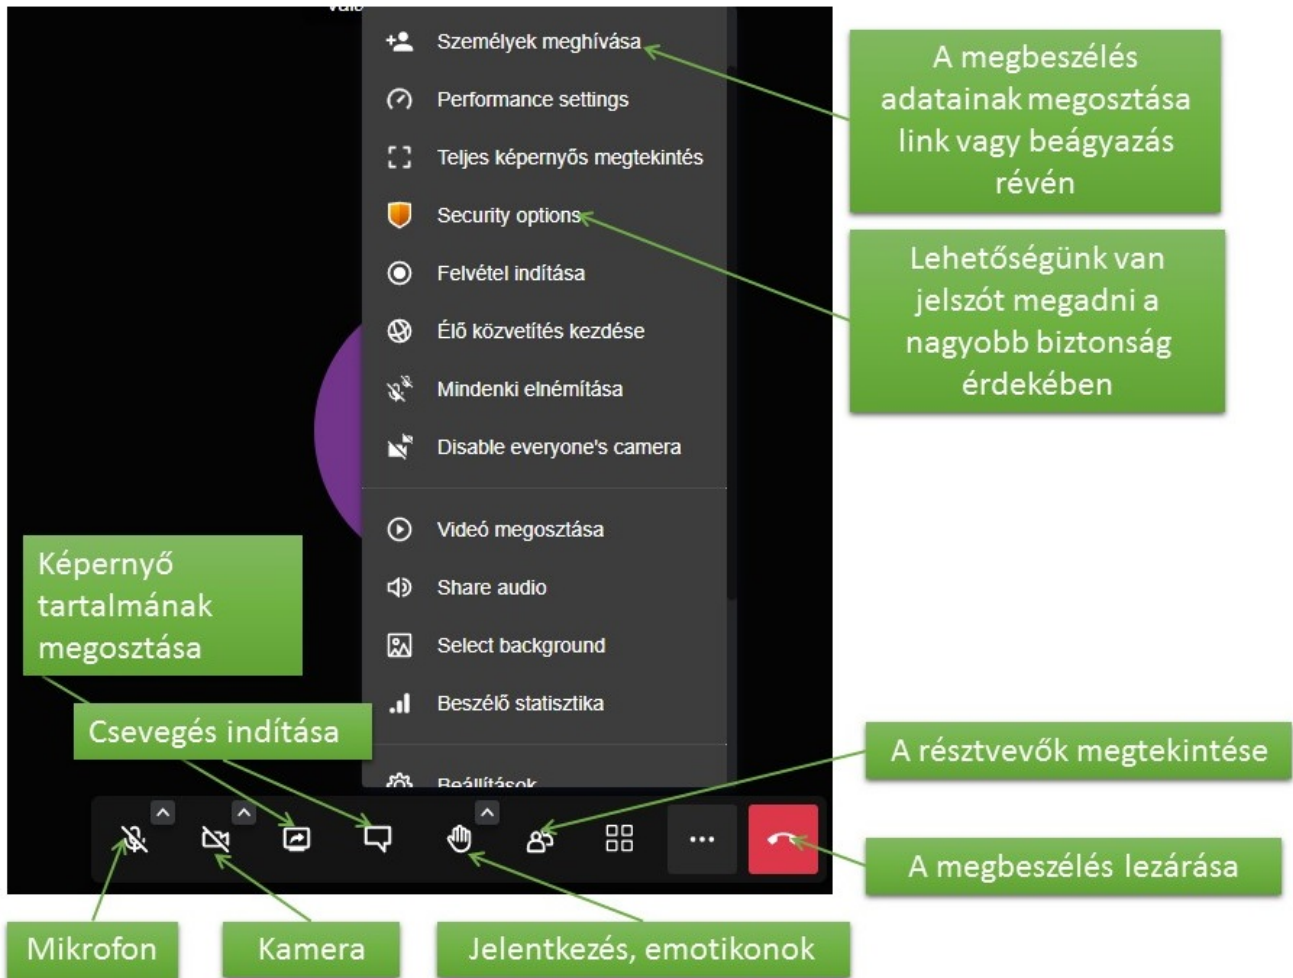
Személyek meghívása
Performance settings
Teljes képernyős megtekintés
Security options
Felvétel indítása
Élő közvetítés kezdése
Mindenki elnémítása
Disable everyone's camera
Videó megosztása
Share audio
Select background
Beszélő statisztika
Beállítások

A megbeszélés adatainak megosztása link vagy beágyazás révén

Lehetőségünk van jelszót megadni a nagyobb biztonság érdekében

Képernyő tartalmának megosztása

Csevegés indítása

A résztvevők megtekintése

A megbeszélés lezárása

Mikrofon

Kamera

Jelentkezés, emotikonok